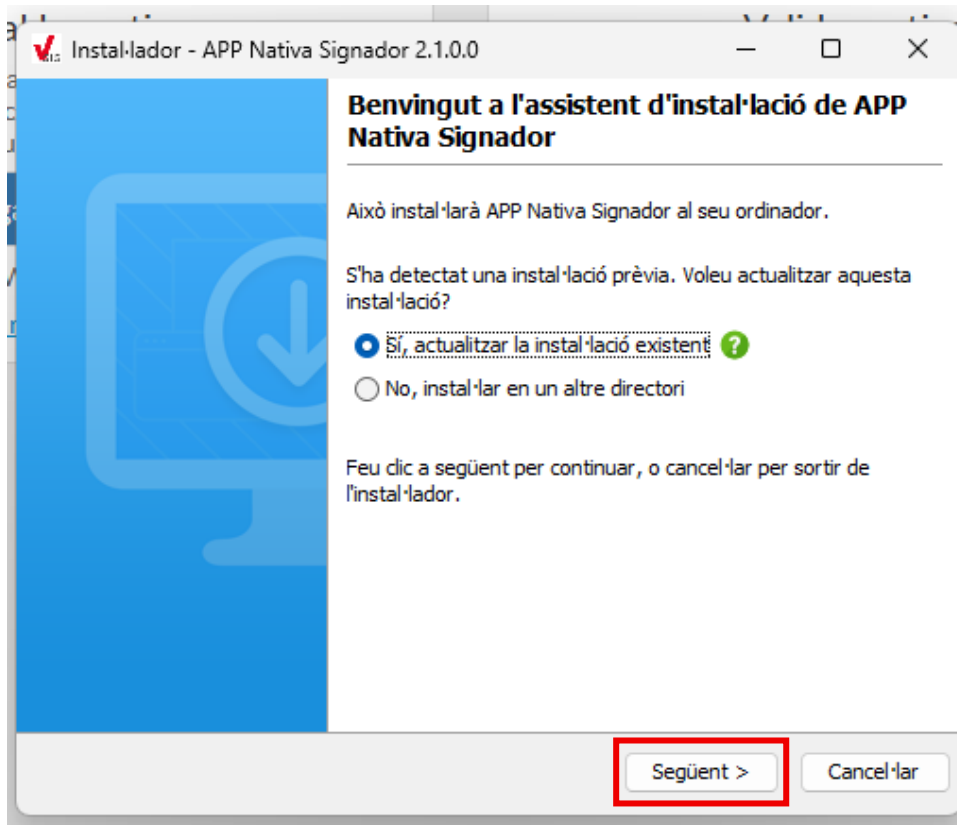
Instal·lador - APP Nativa Signador 2.1.0.0

Benvingut a l'assistent d'instal·lació de APP Nativa Signador

Això instal·larà APP Nativa Signador al seu ordinador.

S'ha detectat una instal·lació prèvia. Voleu actualitzar aquesta instal·lació?

Sí, actualitzar la instal·lació existent

No, instal·lar en un altre directori

Feu clic a següent per continuar, o cancel·lar per sortir de l'instal·lador.

Següent >

Cancel·lar